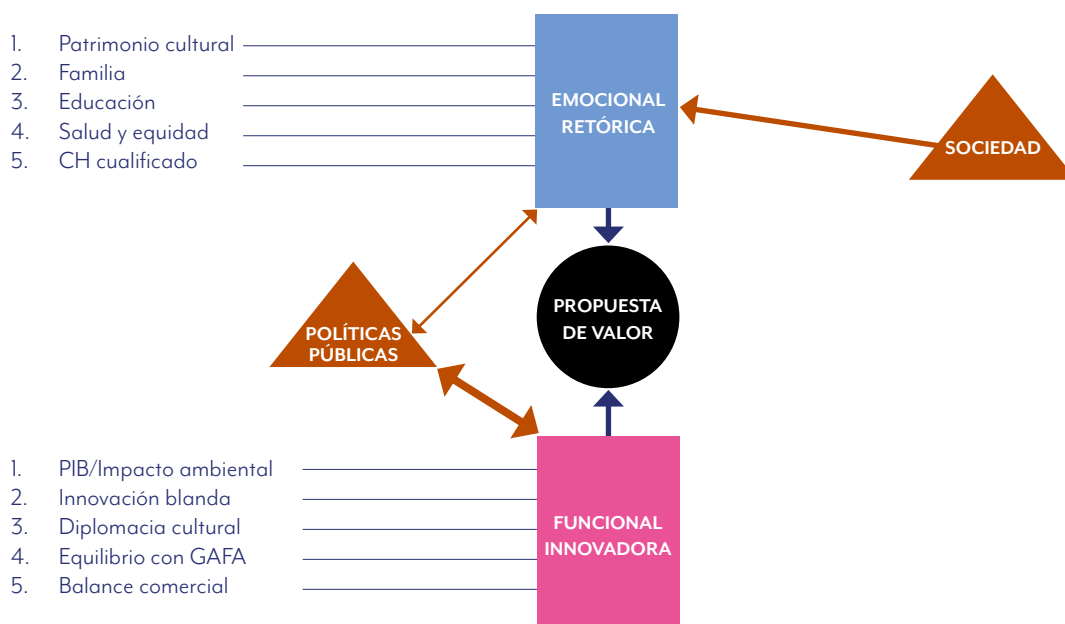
1. Patrimonio cultural
2. Familia
3. Educación
4. Salud y equidad
5. CH cualificado

EMOCIONAL
RETÓRICA

SOCIEDAD

POLÍTICAS
PÚBLICAS

PROPUESTA
DE VALOR

1. PIB/Impacto ambiental
2. Innovación blanda
3. Diplomacia cultural
4. Equilibrio con GAFA
5. Balance comercial

FUNCIONAL
INNOVADORA